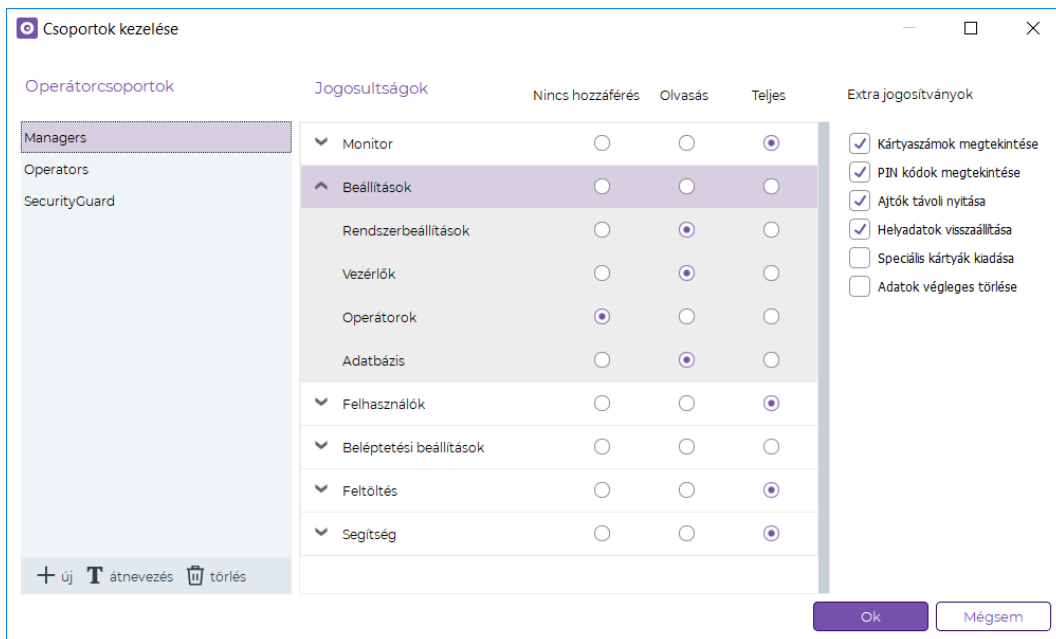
Csoportok kezelése

Operátorcsoportok

Managers
Operators
SecurityGuard

+ új T átnevezés törlés

Jogosultságok

| | Nincs hozzáférés | Olvasás | Teljes |
|---|---|---|---|
| Monitor | | | |
| Beállítások | | | |
| Rendszerbeállítások | | | |
| Vezérlők | | | |
| Operátorok | | | |
| Adatbázis | | | |
| Felhasználók | | | |
| Beléptetési beállítások | | | |
| Feltöltés | | | |
| Segítség | | | |

Extra jogosítványok

Kártyaszámok megtekintése
PIN kódok megtekintése
Ajtók távoli nyitása
Helyadatok visszaállítása
Speciális kártyák kiadása
Adatok végleges törlése

Ok
Mégsem